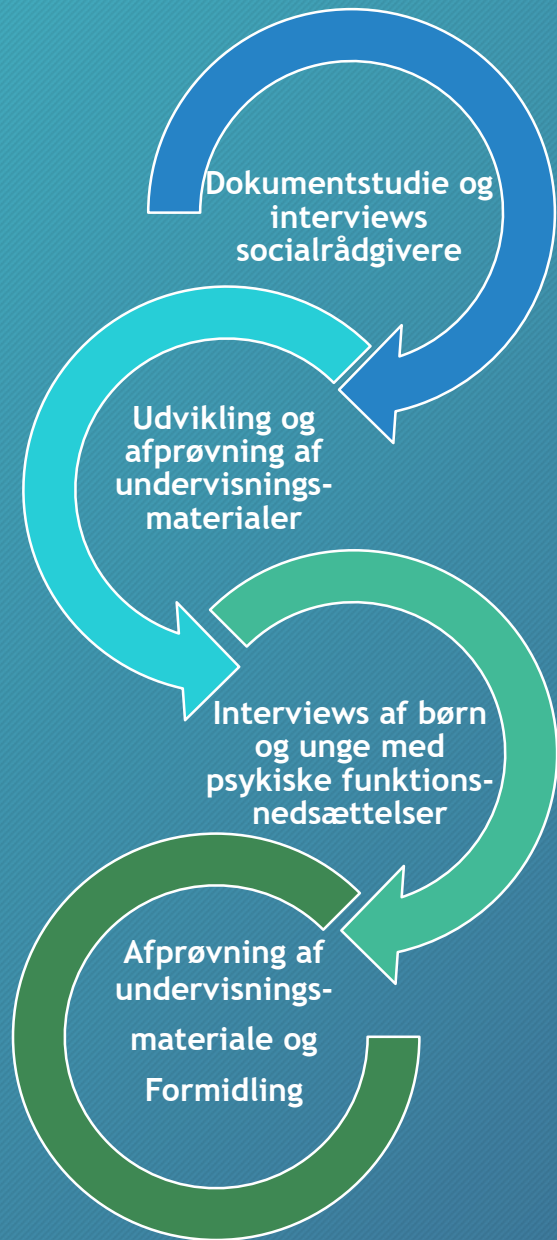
Dokumentstudie og interviews socialrådgivere

Udvikling og afprøvning af undervisnings-materialer

Interviews af børn og unge med psykiske funktions-nedsættelser

Afprøvning af undervisnings-materiale og Formidling